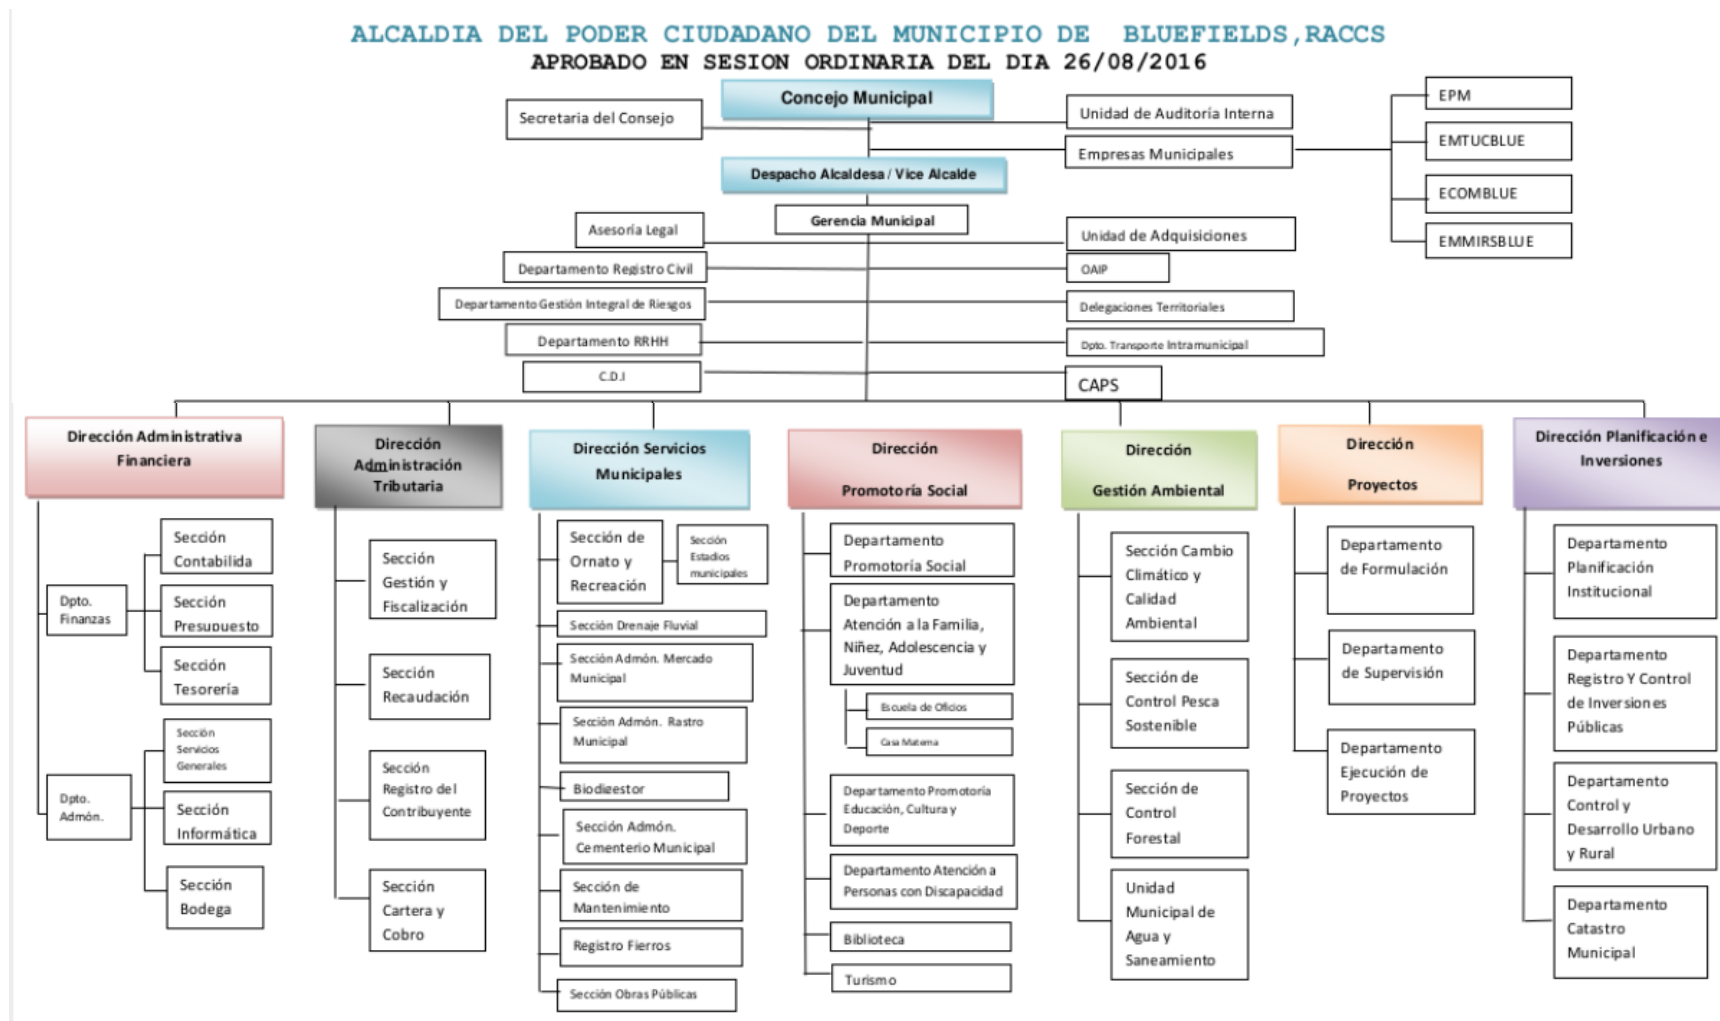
ALCALDIA DEL PODER CIUDADANO DEL MUNICIPIO DE BLUEFIELDS,RACCS
APROBADO EN SESION ORDINARIA DEL DIA 26/08/2016

Concejo Municipal

Secretaria del Consejo

Unidad de Auditoría Interna

Empresas Municipales

EPM

EMTUCBLUE

ECOMBLUE

EMMIRSBLUE

Despacho Alcaldesa / Vice Alcalde

Gerencia Municipal

Asesoría Legal

Departamento Registro Civil

Departamento Gestión Integral de Riesgos

Departamento RRHH

C.D.I

Unidad de Adquisiciones

OAIP

Delegaciones Territoriales

Dpto. Transporte Intramunicipal

CAPS

Dirección Administrativa Financiera

Dpto. Finanzas

Sección Contabilida

Sección Presupuesto

Sección Tesorería

Dpto. Admón.

Sección Servicios Generales

Sección Informática

Sección Bodega

Dirección Administración Tributaria

Sección Gestión y Fiscalización

Sección Recaudación

Sección Registro del Contribuyente

Sección Cartera y Cobro

Dirección Servicios Municipales

Sección de Ornato y Recreación

Sección Estadios municipales

Sección Drenaje Fluvial

Sección Admón. Mercado Municipal

Sección Admón. Rastro Municipal

Biodigestor

Sección Admón. Cementerio Municipal

Sección de Mantenimiento

Registro Fierros

Sección Obras Públicas

Dirección Promotoría Social

Departamento Promotoría Social

Departamento Atención a la Familia, Niñez, Adolescencia y Juventud

Escuela de Oficios

Casa Materna

Departamento Promotoría Educación, Cultura y Deporte

Departamento Atención a Personas con Discapacidad

Biblioteca

Turismo

Dirección Gestión Ambiental

Sección Cambio Climático y Calidad Ambiental

Sección de Control Pesca Sostenible

Sección de Control Forestal

Unidad Municipal de Agua y Saneamiento

Dirección Proyectos

Departamento de Formulación

Departamento de Supervisión

Departamento Ejecución de Proyectos

Dirección Planificación e Inversiones

Departamento Planificación Institucional

Departamento Registro Y Control de Inversiones Públicas

Departamento Control y Desarrollo Urbano y Rural

Departamento Catastro Municipal